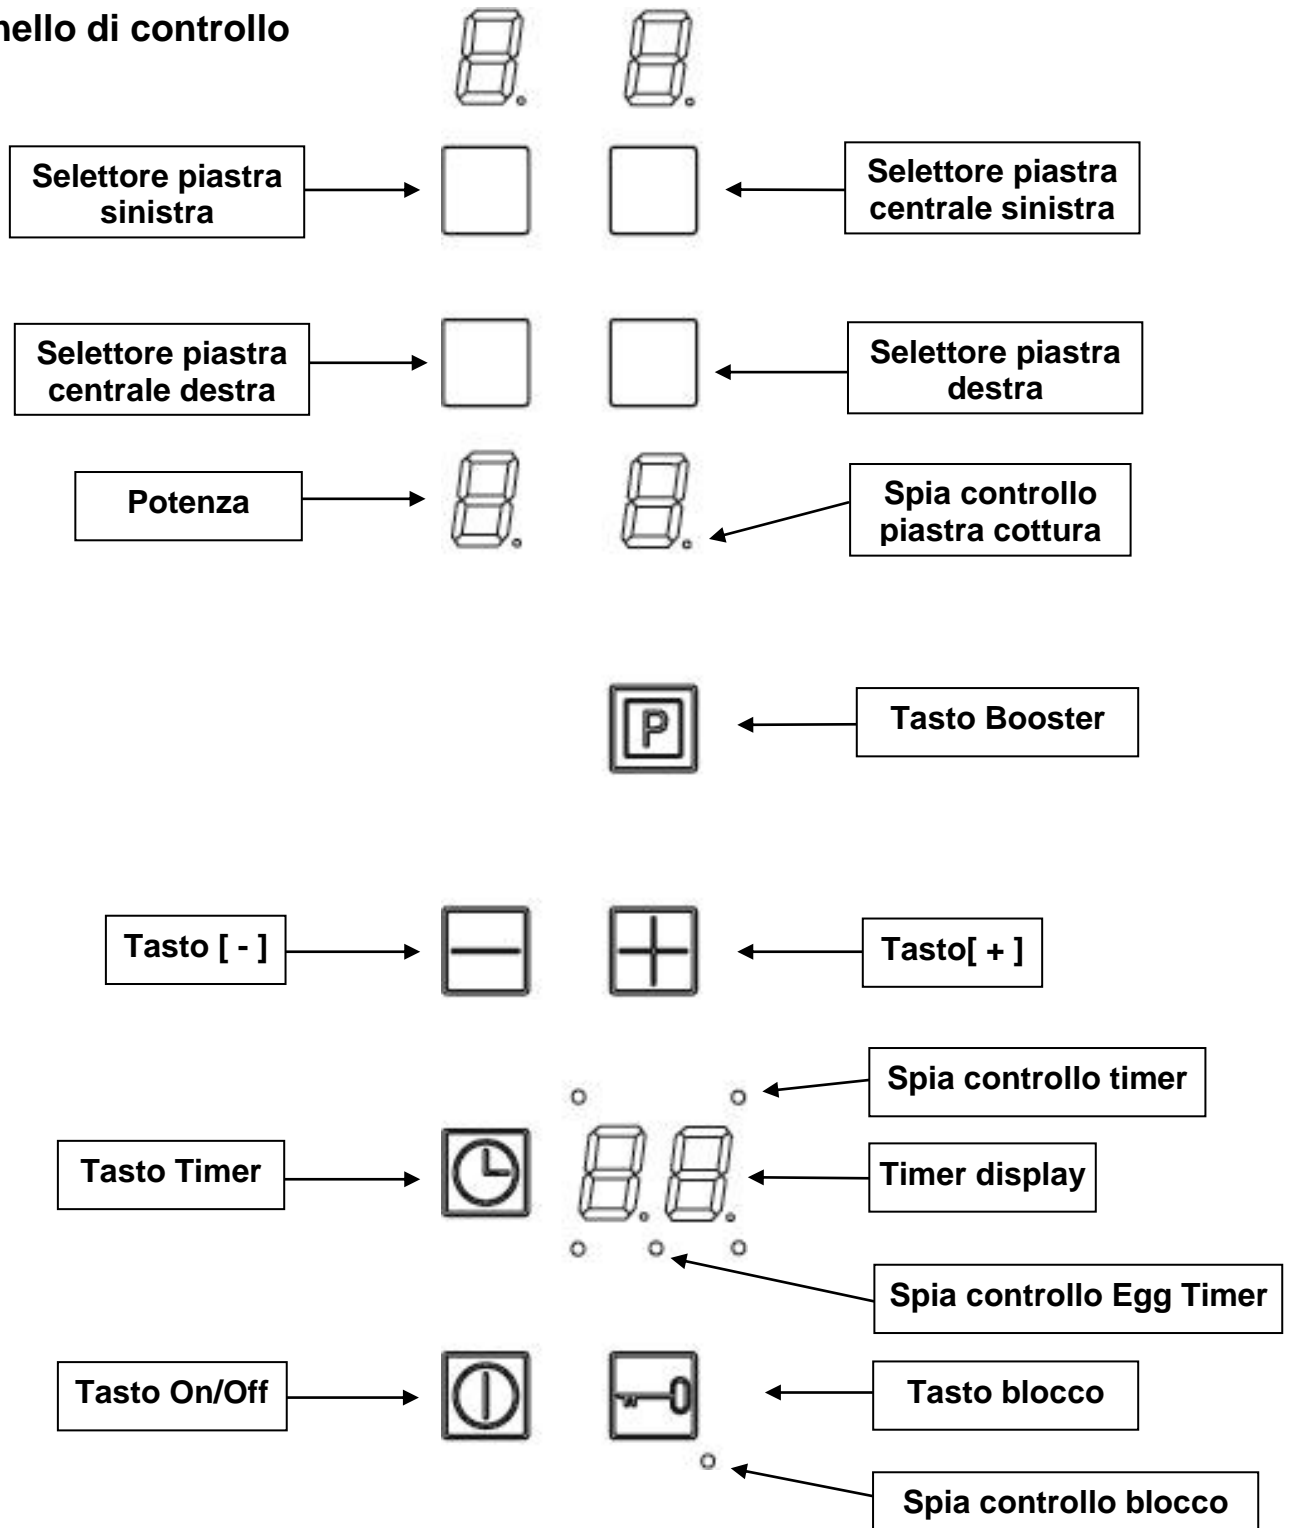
nello di controllo

Selettore piastra sinistra

Selettore piastra centrale sinistra

Selettore piastra centrale destra

Selettore piastra destra

Potenza

Spia controllo piastra cottura

P

Tasto Booster

Tasto [ - ]

Tasto[ + ]

Spia controllo timer

Tasto Timer

Timer display

Spia controllo Egg Timer

Tasto On/Off

Tasto blocco

Spia controllo blocco